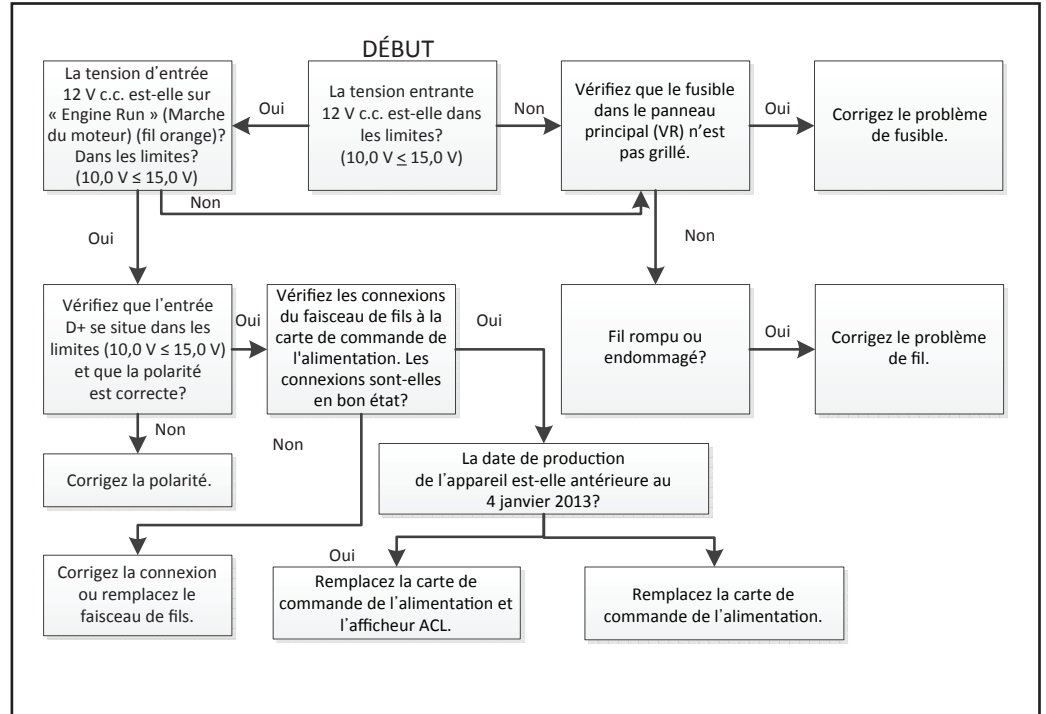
DÉBUT

La tension entrante 12 V c.c. est-elle dans les limites? (10,0 V ≤ 15,0 V)

Oui

La tension d'entrée 12 V c.c. est-elle sur « Engine Run » (Marche du moteur) (fil orange)? Dans les limites? (10,0 V ≤ 15,0 V)

Non

Vérifiez que le fusible dans le panneau principal (VR) n'est pas grillé.

Oui

Corrigez le problème de fusible.

Non

Oui

Non

Vérifiez que l'entrée D+ se situe dans les limites (10,0 V ≤ 15,0 V) et que la polarité est correcte?

Oui

Vérifiez les connexions du faisceau de fils à la carte de commande de l'alimentation. Les connexions sont-elles en bon état?

Oui

Fil rompu ou endommagé?

Oui

Corrigez le problème de fil.

Non

Corrigez la polarité.

Non

La date de production de l'appareil est-elle antérieure au 4 janvier 2013?

Oui

Corrigez la connexion ou remplacez le faisceau de fils.

Remplacez la carte de commande de l'alimentation et l'afficheur ACL.

Remplacez la carte de commande de l'alimentation.